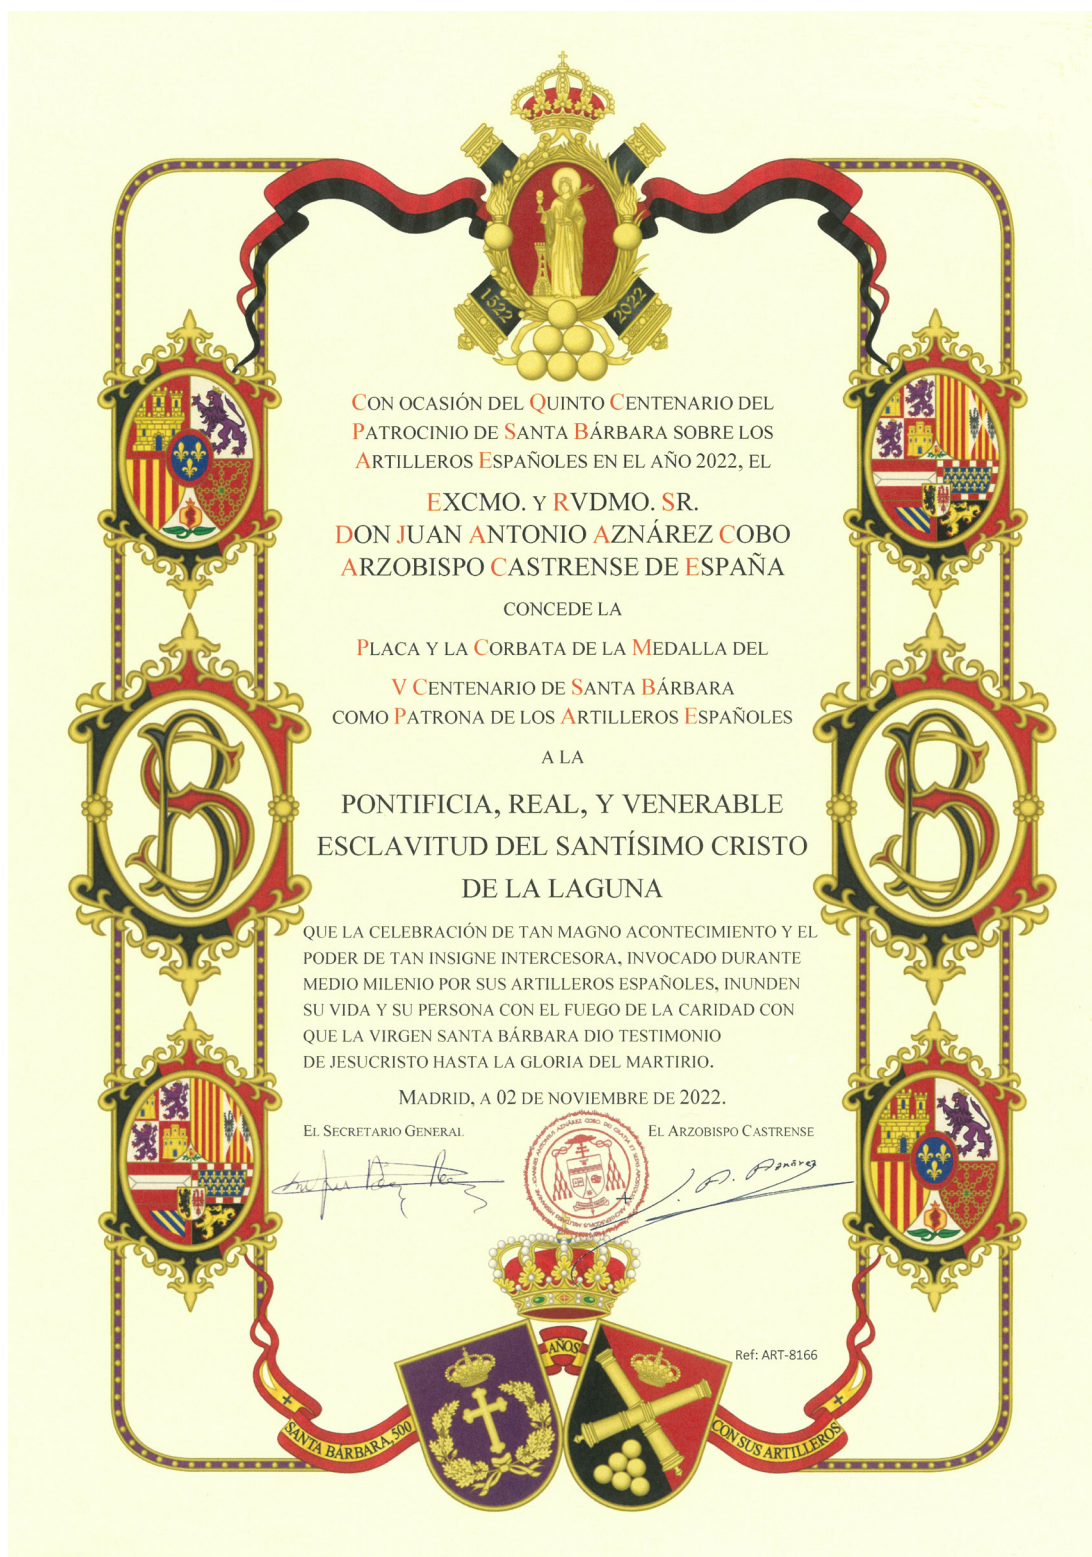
1522 2022

Con ocasión del Quinto Centenario del Patrocinio de Santa Bárbara sobre los Artilleros Españoles en el año 2022, el

Excmo. y Rvdmo. Sr.
Don Juan Antonio Aznárez Cobo
Arzobispo Castrense de España

concede la

Placa y la Corbata de la Medalla del

V Centenario de Santa Bárbara
como Patrona de los Artilleros Españoles

a la

PONTIFICIA, REAL, Y VENERABLE ESCLAVITUD DEL SANTÍSIMO CRISTO DE LA LAGUNA

que la celebración de tan magno acontecimiento y el poder de tan insigne intercesora, invocado durante medio milenio por sus artilleros españoles, inunden su vida y su persona con el fuego de la caridad con que la Virgen Santa Bárbara dio testimonio de Jesucristo hasta la gloria del martirio.

Madrid, a 02 de noviembre de 2022.

El Secretario General

El Arzobispo Castrense

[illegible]

J. A. Aznárez

Ref: ART-8166

AÑOS

SANTA BÁRBARA 500

CON SUS ARTILLEROS